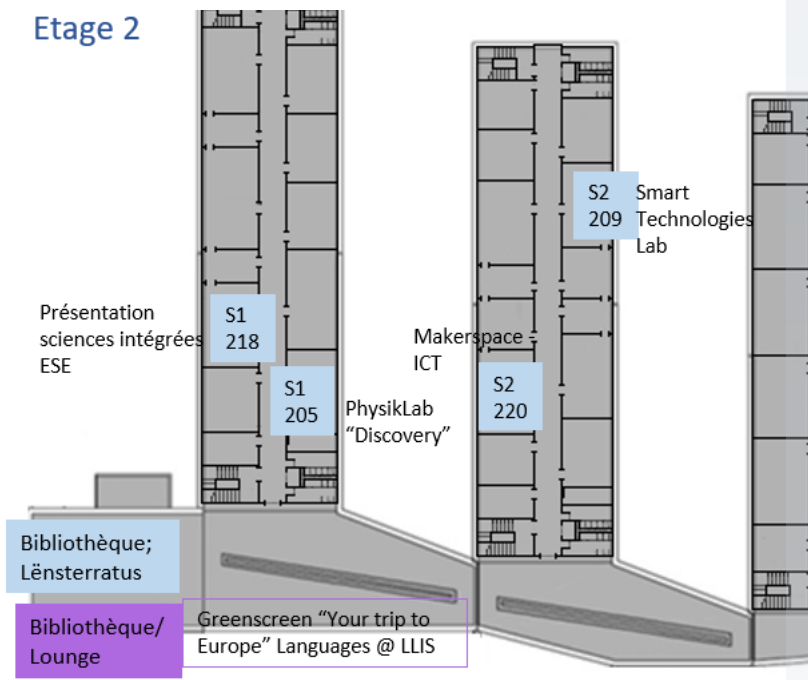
Etage 2

S2 209

Smart Technologies Lab

Présentation sciences intégrées ESE

S1 218

Makerspace ICT

S1 205

PhysikLab "Discovery"

S2 220

Bibliothèque; Lënsterratus

Bibliothèque/ Lounge

Greenscreen "Your trip to Europe" Languages @ LLIS